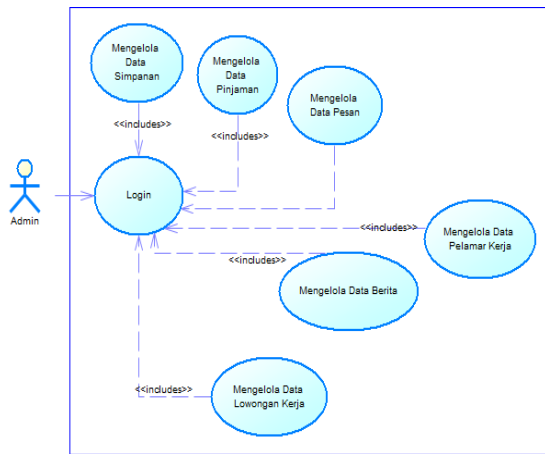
Mengelola Data Simpanan

Mengelola Data Pinjaman

Mengelola Data Pesan

<<includes>>

<<includes>>

Admin

Login

<<includes>>

Mengelola Data Pelamar Kerja

<<includes>>

Mengelola Data Berita

<<includes>>

Mengelola Data Lowongan Kerja